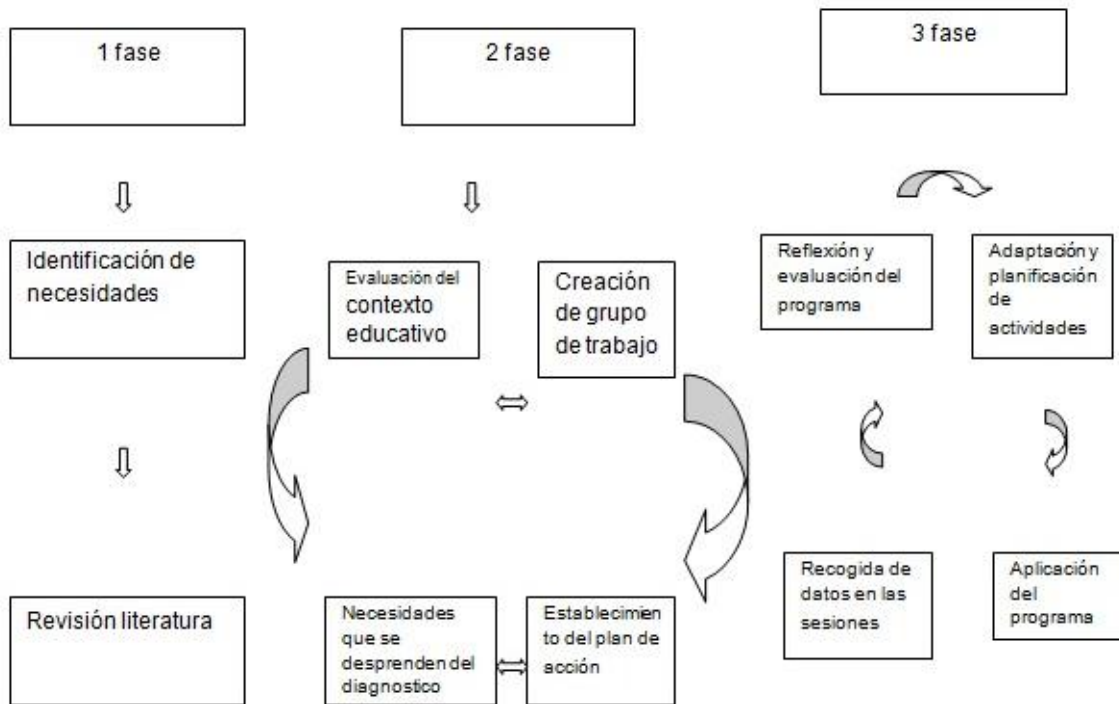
1 fase

2 fase

3 fase

Identificación de necesidades

Revisión literatura

Evaluación del contexto educativo

Creación de grupo de trabajo

Necesidades que se desprenden del diagnostico

Establecimiento del plan de acción

Reflexión y evaluación del programa

Adaptación y planificación de actividades

Recogida de datos en las sesiones

Aplicación del programa